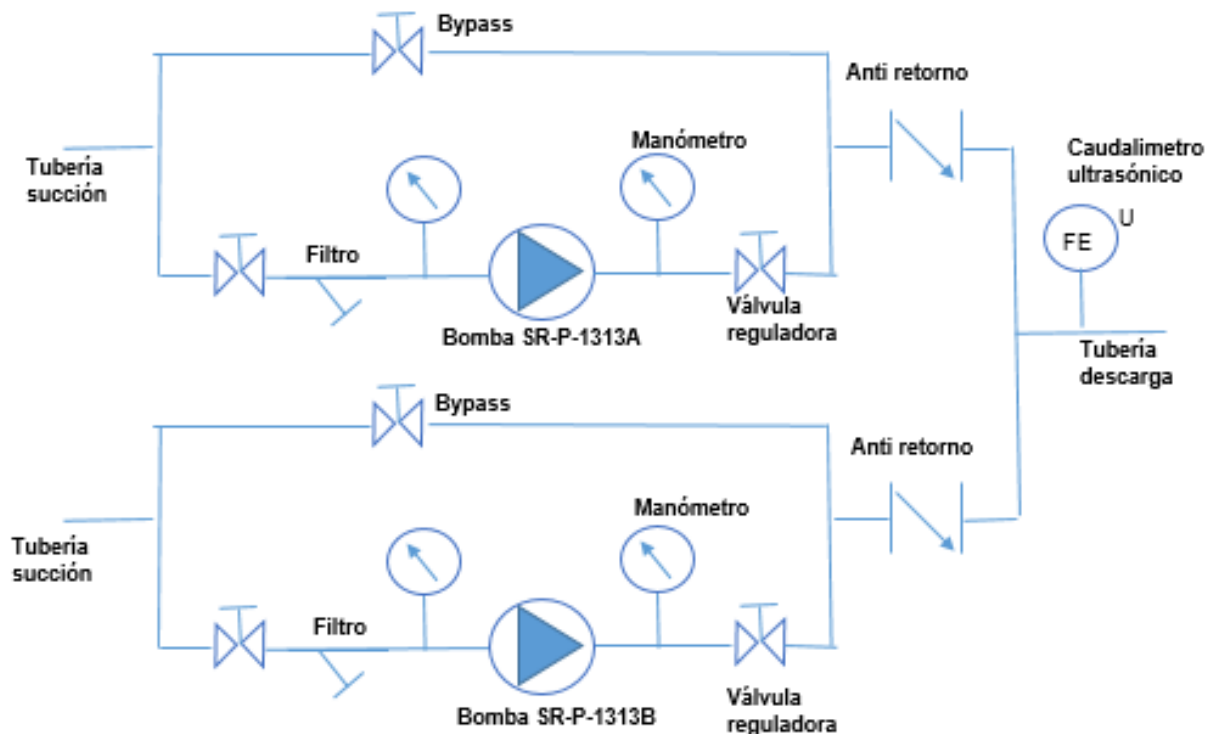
Bypass

Anti retorno

Tuberia succión

Manómetro

Caudalimetro ultrasónico

FE

U

Filtro

Válvula reguladora

Bomba SR-P-1313A

Tuberia descarga

Bypass

Anti retorno

Tuberia succión

Manómetro

Filtro

Válvula reguladora

Bomba SR-P-1313B